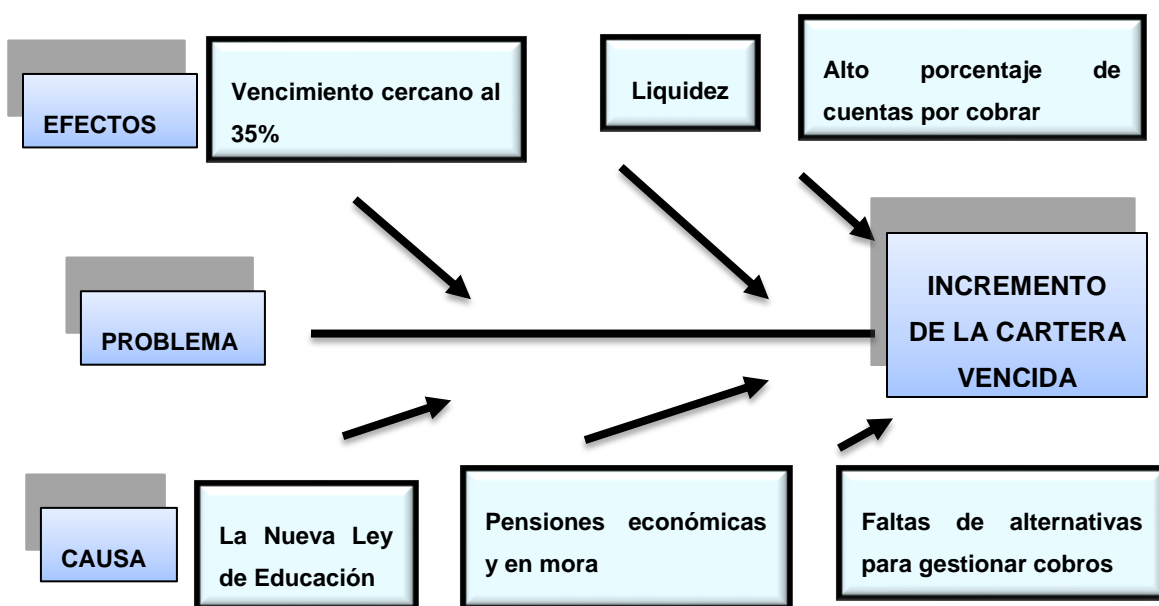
EFECTOS

Vencimiento cercano al 35%

Liquidez

Alto porcentaje de cuentas por cobrar

PROBLEMA

INCREMENTO DE LA CARTERA VENCIDA

CAUSA

La Nueva Ley de Educación

Pensiones económicas y en mora

Faltas de alternativas para gestionar cobros